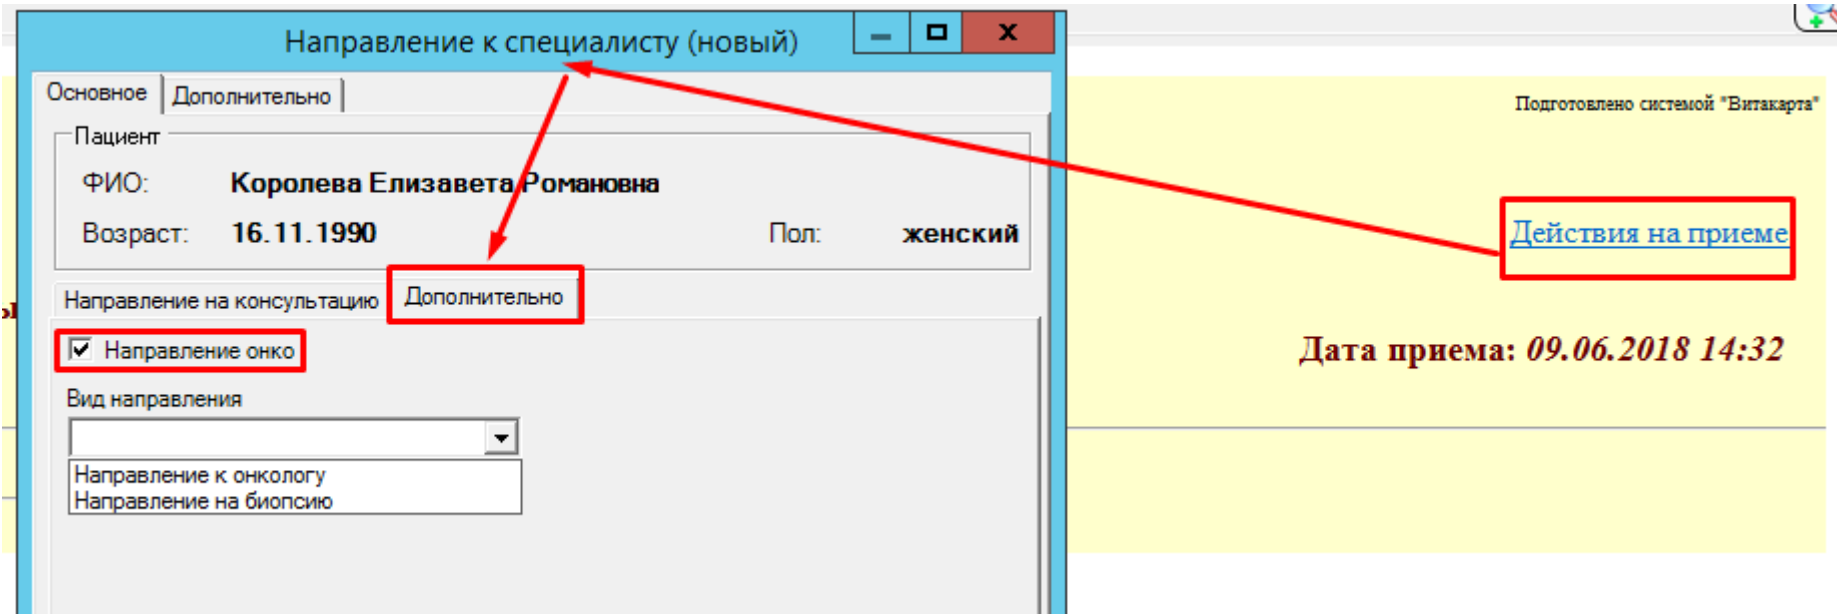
Направление к специалисту (новый)

Основное | Дополнительно

Пациент

ФИО: Королева Елизавета Романовна

Возраст: 16.11.1990

Пол: женский

Направление на консультацию | Дополнительно

Направление онко

Вид направления

Направление к онкологу
Направление на биопсию

Подготовлено системой "Витакарта"

Действия на приеме

Дата приема: 09.06.2018 14:32